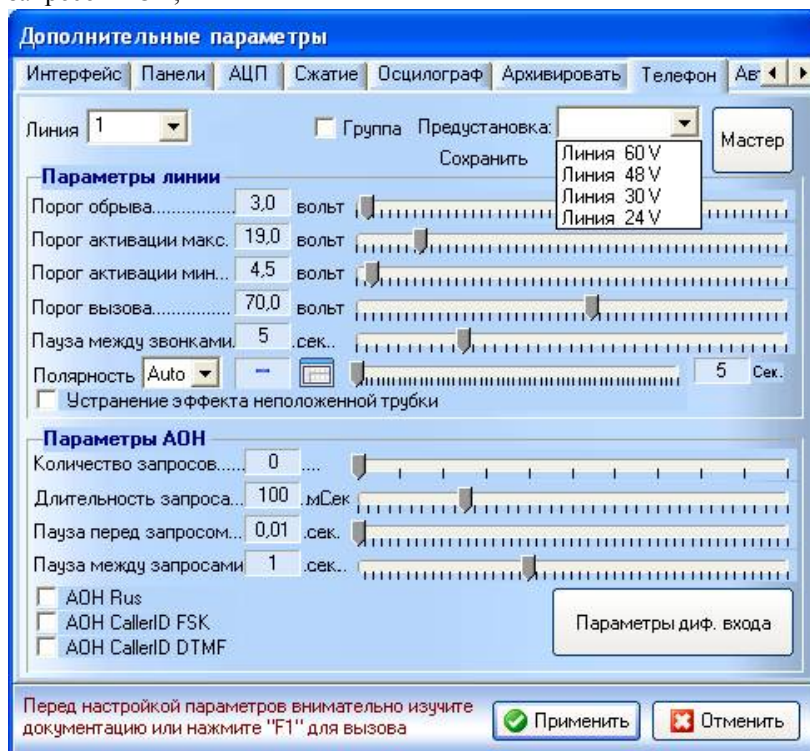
Дополнительные параметры

Интерфейс | Панели | АЦП | Сжатие | Осцилограф | Архивировать | Телефон | Ав

Линия 1
Группа
Предустановка:
Сохранить
Мастер
Линия 60 V
Линия 48 V
Линия 30 V
Линия 24 V

Параметры линии
Порог обрыва............... 3,0 вольт
Порог активации макс. 19,0 вольт
Порог активации мин... 4,5 вольт
Порог вызова.............. 70,0 вольт
Пауза между звонками. 5 .сек..
Полярность Auto
5 Сек.
Устранение эффекта неположенной трубки

Параметры АОН
Количество запросов...... 0 ....
Длительность запроса... 100 .мСек
Пауза перед запросом... 0,01 .сек.
Пауза между запросами 1 .сек..
АОН Rus
АОН CallerID FSK
АОН CallerID DTMF
Параметры диф. входа

Перед настройкой параметров внимательно изучите документацию или нажмите "F1" для вызова
Применить
Отменить